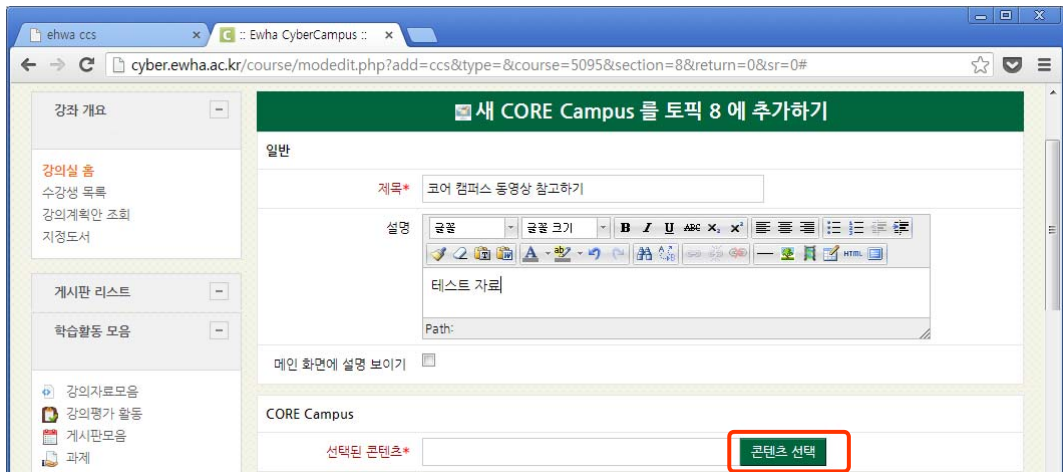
ehwa ccs ×
:: Ewha CyberCampus :: ×

cyber.ewha.ac.kr/course/modedit.php?add=ccs&type=&course=5095&section=8&return=0&sr=0#

강좌 개요

강의실 홈
수강생 목록
강의계획안 조회
지정도서

게시판 리스트

학습활동 모음

강의자료모음
강의평가 활동
게시판모음
과제

새 CORE Campus 를 토픽 8 에 추가하기

일반

제목*
코어 캠퍼스 동영상 참고하기

설명
글꼴
글꼴 크기
B I U ABC $x_2$ $x^2$
HTML

테스트 자료

Path:

메인 화면에 설명 보이기

CORE Campus

선택된 콘텐츠*
콘텐츠 선택